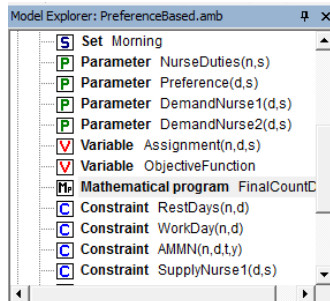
Model Explorer: PreferenceBased.amb

S Set Morning
P Parameter NurseDuties(n,s)
P Parameter Preference(d,s)
P Parameter DemandNurse1(d,s)
P Parameter DemandNurse2(d,s)
V Variable Assignment(n,d,s)
V Variable ObjectiveFunction
Mp Mathematical program FinalCountD
C Constraint RestDays(n,d)
C Constraint WorkDay(n,d)
C Constraint AMMN(n,d,t,y)
C Constraint SupplyNurse1(d,s)